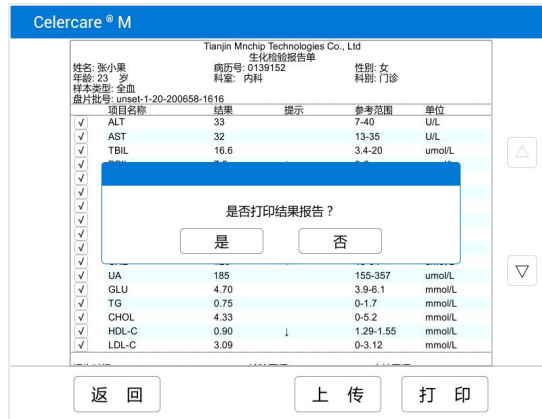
Celercare ® M

Tianjin Mnchip Technologies Co., Ltd
生化检验报告单

姓名: 张小果　病历号: 0139152　性别: 女
年龄: 23 岁　科室: 内科　科别: 门诊
样本类型: 全血
盘片批号: unset-1-20-200658-1616

| | 项目名称 | 结果 | 提示 | 参考范围 | 单位 |
|---|---|---|---|---|---|
| √ | ALT | 33 | | 7-40 | U/L |
| √ | AST | 32 | | 13-35 | U/L |
| √ | TBIL | 16.6 | | 3.4-20 | umol/L |
| √ | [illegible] | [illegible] | | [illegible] | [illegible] |
| √ | | | | | |
| √ | | | | | |
| √ | | | | | |
| √ | | | | | |
| √ | | | | | |
| √ | | | | | |
| √ | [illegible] | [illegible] | | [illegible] | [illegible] |
| √ | UA | 185 | | 155-357 | umol/L |
| √ | GLU | 4.70 | | 3.9-6.1 | mmol/L |
| √ | TG | 0.75 | | 0-1.7 | mmol/L |
| √ | CHOL | 4.33 | | 0-5.2 | mmol/L |
| √ | HDL-C | 0.90 | ↓ | 1.29-1.55 | mmol/L |
| √ | LDL-C | 3.09 | | 0-3.12 | mmol/L |

是否打印结果报告？

是　否

△
▽

返 回　上 传　打 印